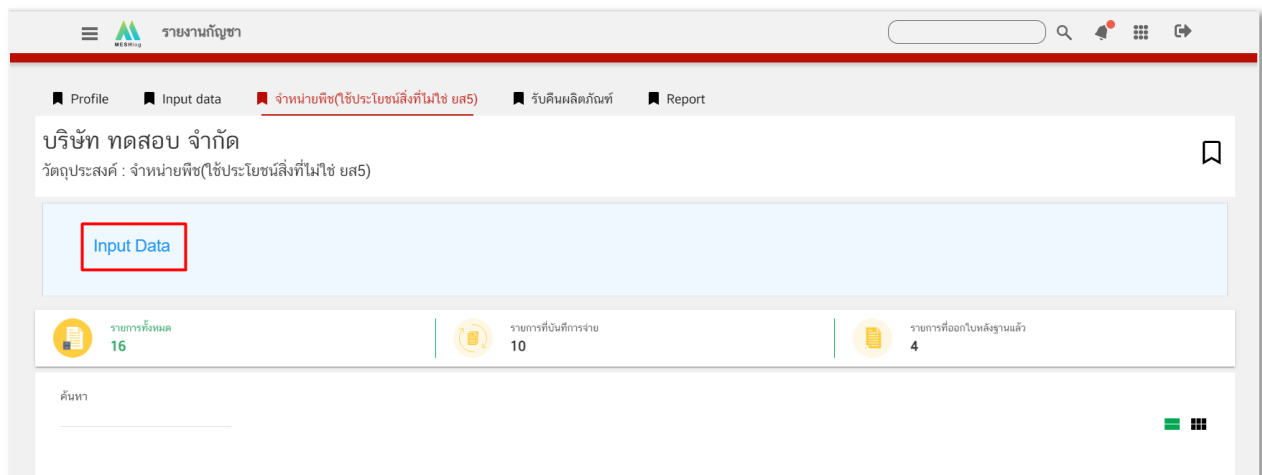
MESHlog รายงานกัญชา

Profile
Input data
จำหน่ายพืช(ใช้ประโยชน์สิ่งที่ไม่ใช่ ยส5)
รับคืนผลิตภัณฑ์
Report

บริษัท ทดสอบ จำกัด
วัตถุประสงค์ : จำหน่ายพืช(ใช้ประโยชน์สิ่งที่ไม่ใช่ ยส5)

Input Data

รายการทั้งหมด
16

รายการที่บันทึกการจ่าย
10

รายการที่ออกใบหลังฐานแล้ว
4

ค้นหา